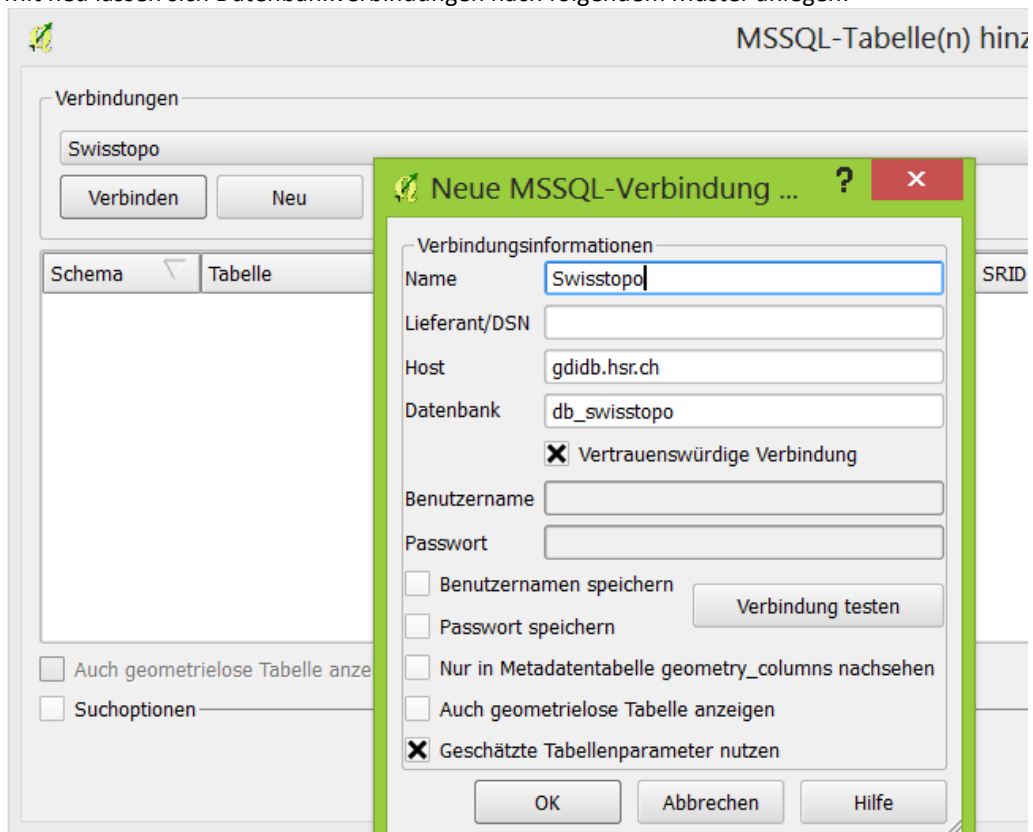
MSSQL-Tabelle(n) hinz

Verbindungen

Swisstopo

Verbinden

Neu

Schema

Tabelle

SRID

Auch geometrielose Tabelle anze

Suchoptionen

Neue MSSQL-Verbindung ...

?

×

Verbindungsinformationen

Name Swisstopo

Lieferant/DSN

Host gdidb.hsr.ch

Datenbank db_swisstopo

Vertrauenswürdige Verbindung

Benutzername

Passwort

Benutzernamen speichern

Verbindung testen

Passwort speichern

Nur in Metadatentabelle geometry_columns nachsehen

Auch geometrielose Tabelle anzeigen

Geschätzte Tabellenparameter nutzen

OK

Abbrechen

Hilfe